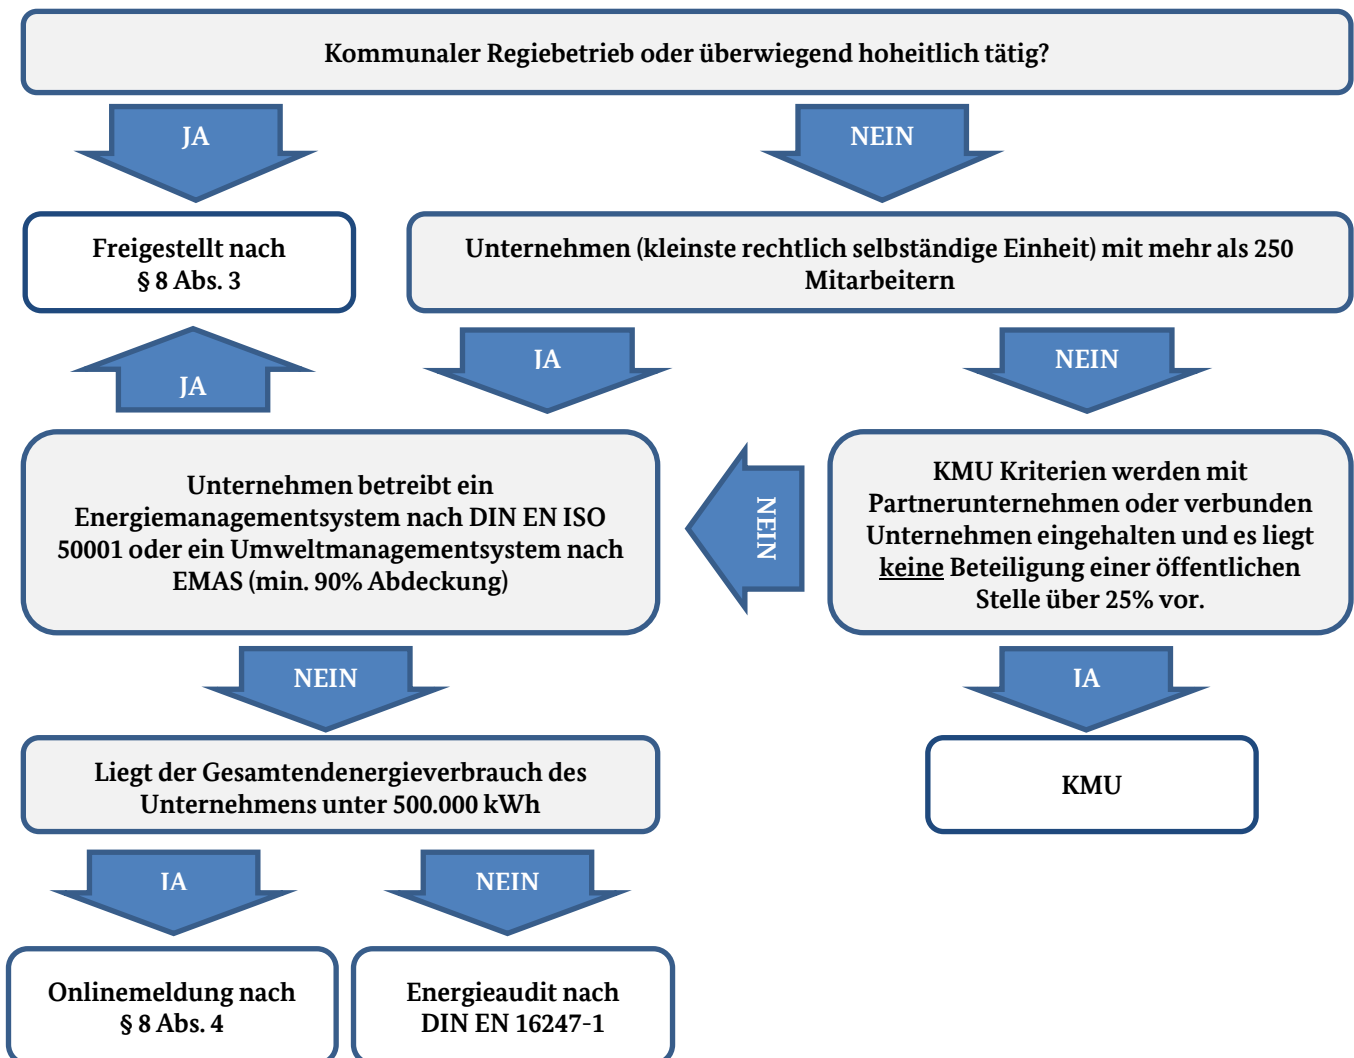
Kommunaler Regiebetrieb oder überwiegend hoheitlich tätig?

JA

NEIN

Freigestellt nach
§ 8 Abs. 3

Unternehmen (kleinste rechtlich selbständige Einheit) mit mehr als 250 Mitarbeitern

JA

JA

NEIN

Unternehmen betreibt ein Energiemanagementsystem nach DIN EN ISO 50001 oder ein Umweltmanagementsystem nach EMAS (min. 90% Abdeckung)

NEIN

KMU Kriterien werden mit Partnerunternehmen oder verbunden Unternehmen eingehalten und es liegt keine Beteiligung einer öffentlichen Stelle über 25% vor.

NEIN

JA

Liegt der Gesamtendenergieverbrauch des Unternehmens unter 500.000 kWh

KMU

JA

NEIN

Onlinemeldung nach
§ 8 Abs. 4

Energieaudit nach
DIN EN 16247-1